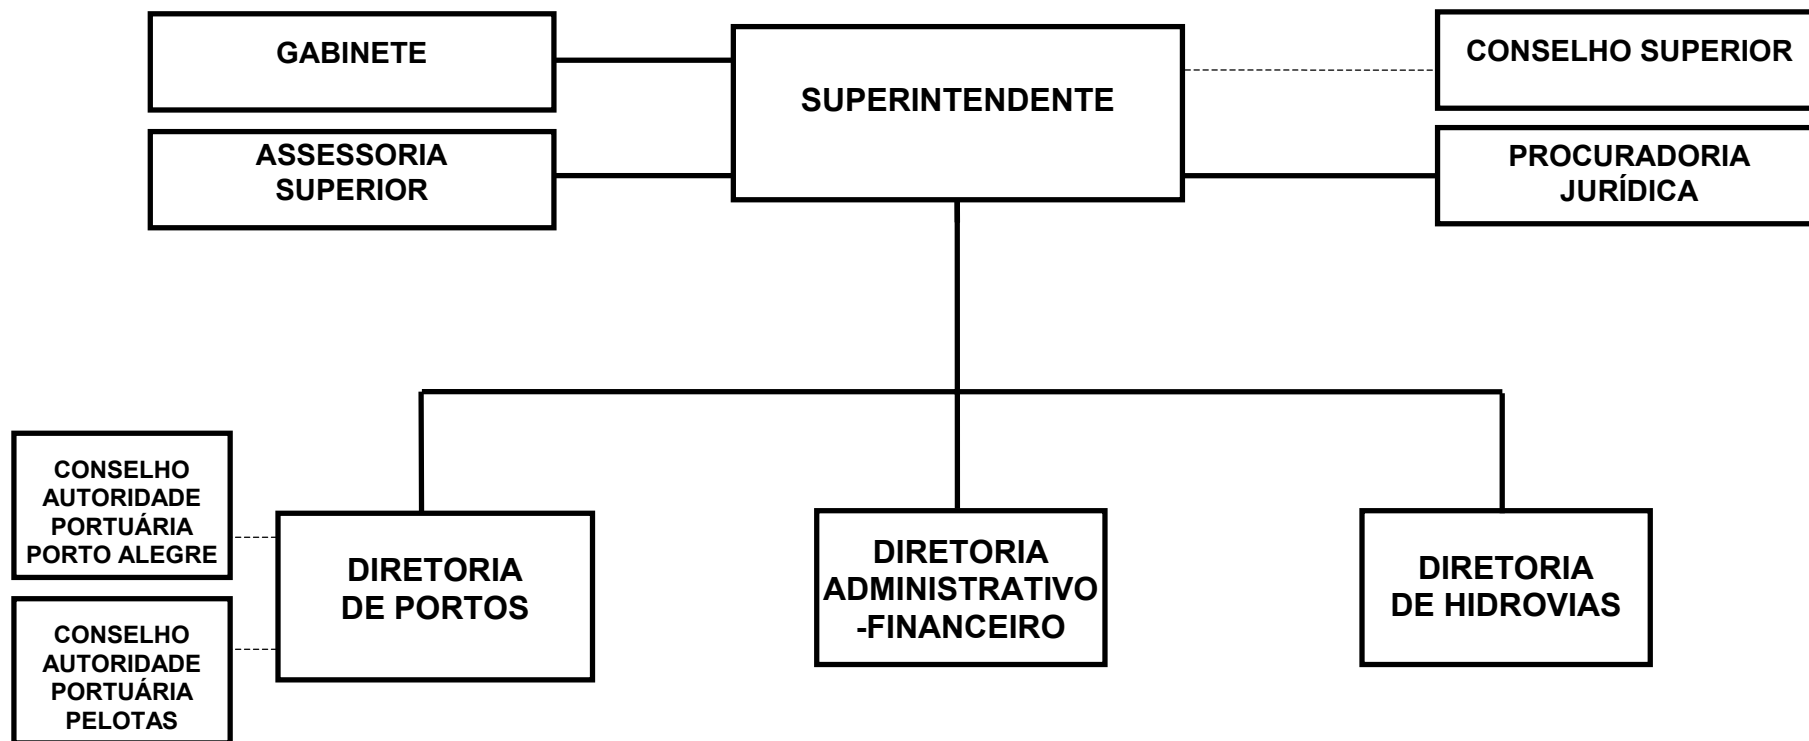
GABINETE

SUPERINTENDENTE

CONSELHO SUPERIOR

ASSESSORIA SUPERIOR

PROCURADORIA JURÍDICA

CONSELHO AUTORIDADE PORTUÁRIA PORTO ALEGRE

CONSELHO AUTORIDADE PORTUÁRIA PELOTAS

DIRETORIA DE PORTOS

DIRETORIA ADMINISTRATIVO -FINANCEIRO

DIRETORIA DE HIDROVIAS